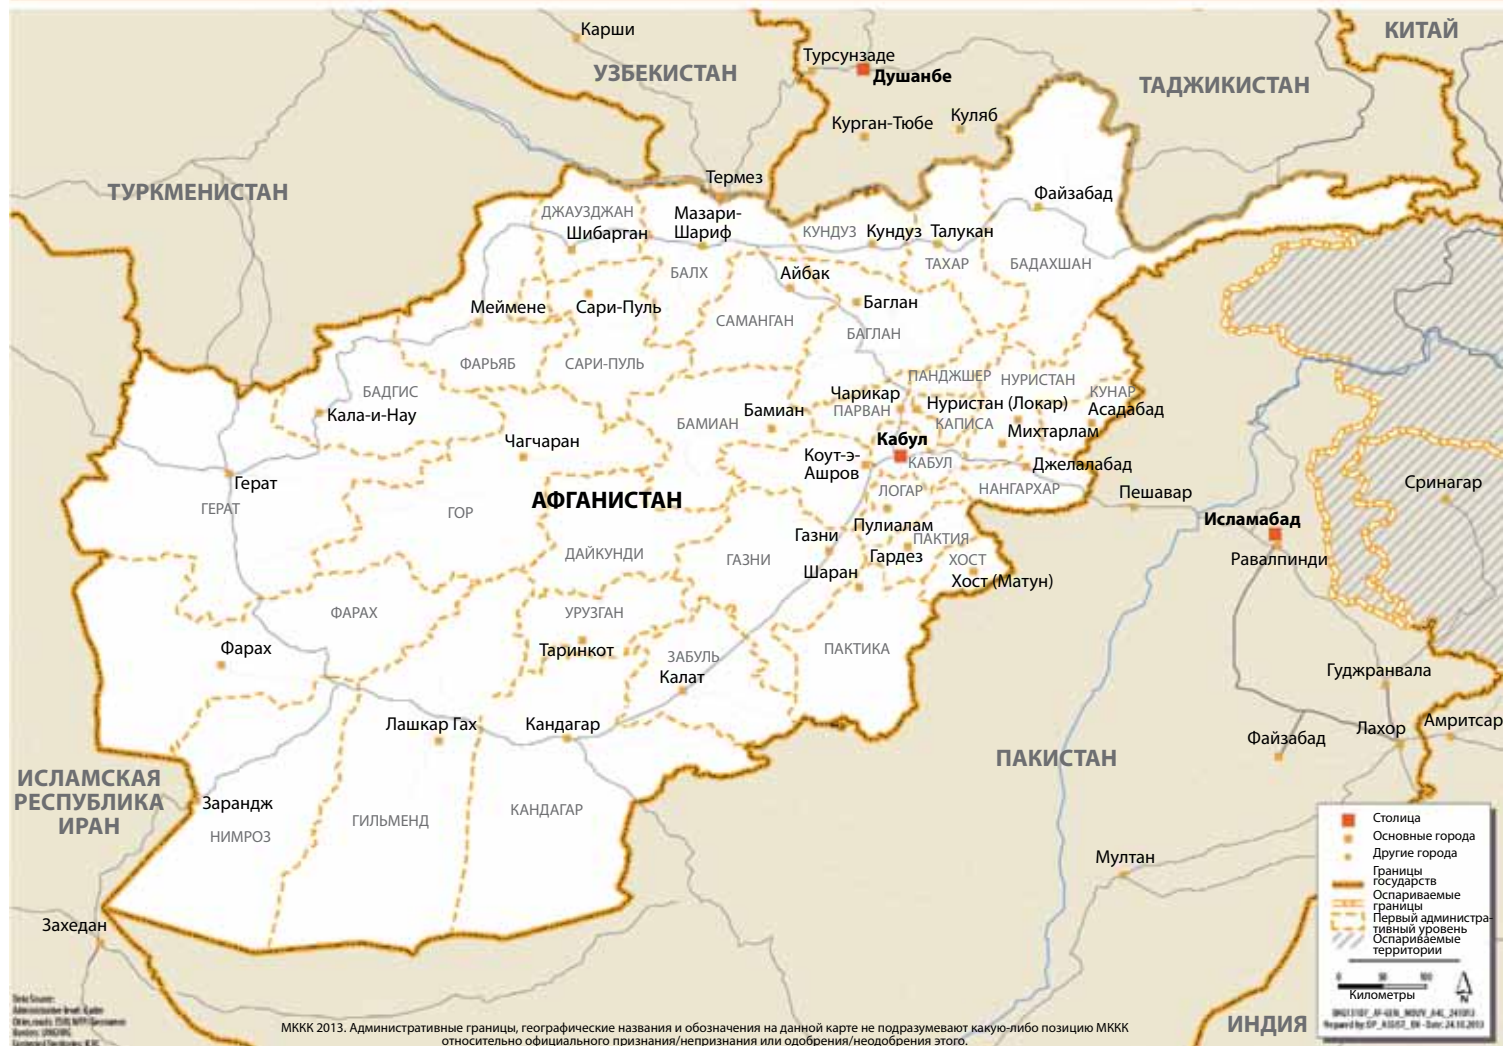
Карши
УЗБЕКИСТАН
Турсунзаде
Душанбе
КИТАЙ
ТАДЖИКИСТАН
Курган-Тюбе
Куляб
Термез
ТУРКМЕНИСТАН
Файзабад
ДЖАУЗДЖАН
Шибарган
Мазари-Шариф
КУНДУЗ
Кундуз
Талукан
БАЛХ
Айбак
ТАХАР
БАДАХШАН
Меймене
Сари-Пуль
Баглан
САМАНГАН
БАГЛАН
ФАРЬЯБ
САРИ-ПУЛЬ
ПАНДЖШЕР
НУРИСТАН
БАДГИС
Чарикар
КУНАР
Кала-и-Нау
Бамиан
ПАРВАН
Нуристан (Локар)
Асадабад
БАМИАН
КАПИСА
Михтарлам
Чагчаран
Кабул
Коут-э-Ашров
КАБУЛ
Джелалабад
Герат
ЛОГАР
НАНГАРХАР
Пешавар
ГЕРАТ
ГОР
АФГАНИСТАН
Пулиалам
Сринагар
Газни
ПАКТИЯ
Исламабад
ДАЙКУНДИ
ГАЗНИ
Гардез
ХОСТ
Равалпинди
Шаран
Хост (Матун)
ФАРАХ
УРУЗГАН
Фарах
Таринкот
ЗАБУЛЬ
ПАКТИКА
Калат
Гуджранвала
Лашкар Гах
Кандагар
Амритсар
Лахор
Файзабад
ПАКИСТАН
ИСЛАМСКАЯ РЕСПУБЛИКА ИРАН
Заранд­ж
НИМРОЗ
ГИЛЬМЕНД
КАНДАГАР
Мултан
Захедан
ИНДИЯ
Столица
Основные города
Другие города
Границы государств
Оспариваемые границы
Первый административный уровень
Оспариваемые территории
Километры
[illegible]
МККК 2013. Административные границы, географические названия и обозначения на данной карте не подразумевают какую-либо позицию МККК относительно официального признания/непризнания или одобрения/неодобрения этого.